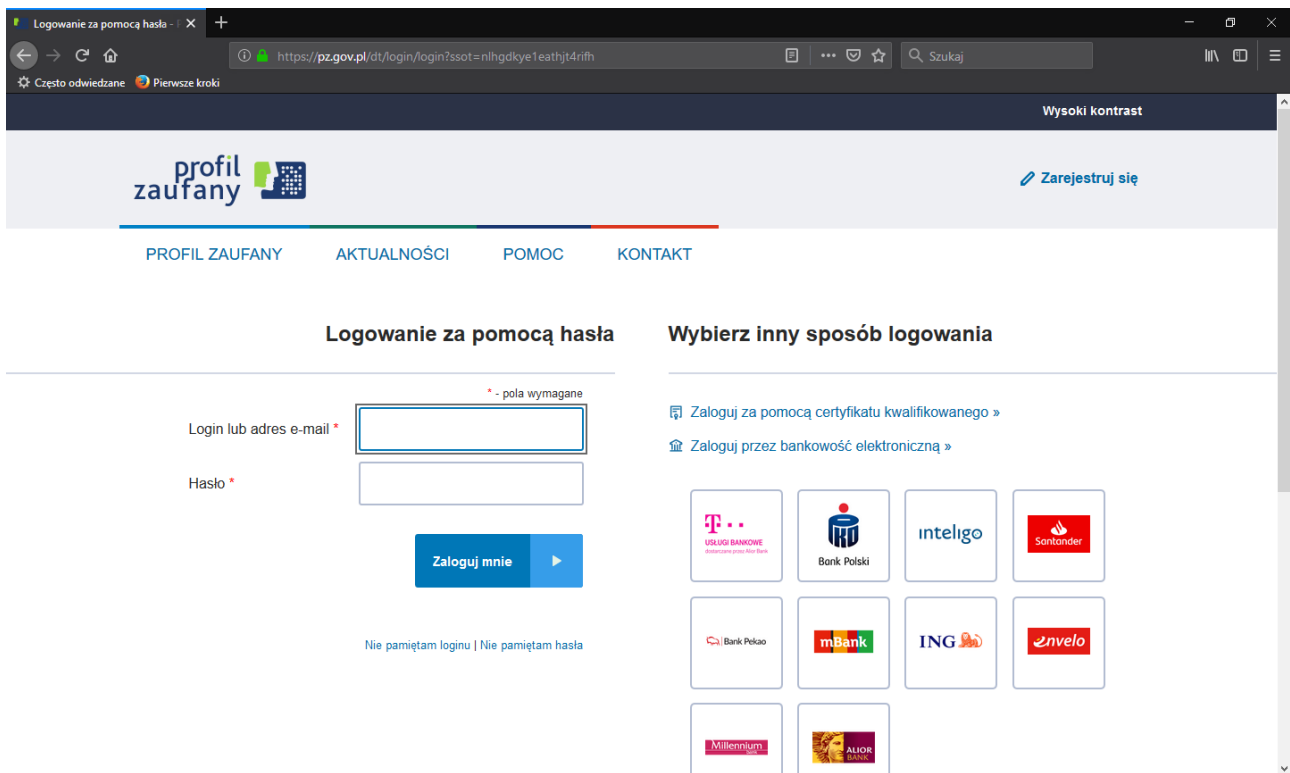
Logowanie za pomocą hasła - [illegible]

https://pz.gov.pl/dt/login/login?ssot=nlhgdkye1eathjt4rifh

Szukaj

Często odwiedzane Pierwsze kroki

Wysoki kontrast

profil zaufany

Zarejestruj się

PROFIL ZAUFANY AKTUALNOŚCI POMOC KONTAKT

Logowanie za pomocą hasła

* - pola wymagane

Login lub adres e-mail *

Hasło *

Zaloguj mnie

Nie pamiętam loginu | Nie pamiętam hasła

Wybierz inny sposób logowania

Zaloguj za pomocą certyfikatu kwalifikowanego »

Zaloguj przez bankowość elektroniczną »

T · · USŁUGI BANKOWE dostarczane przez Alior Bank

Bank Polski

inteligo

Santander

Bank Pekao

mBank

ING

envelo

Millennium bank

ALIOR BANK